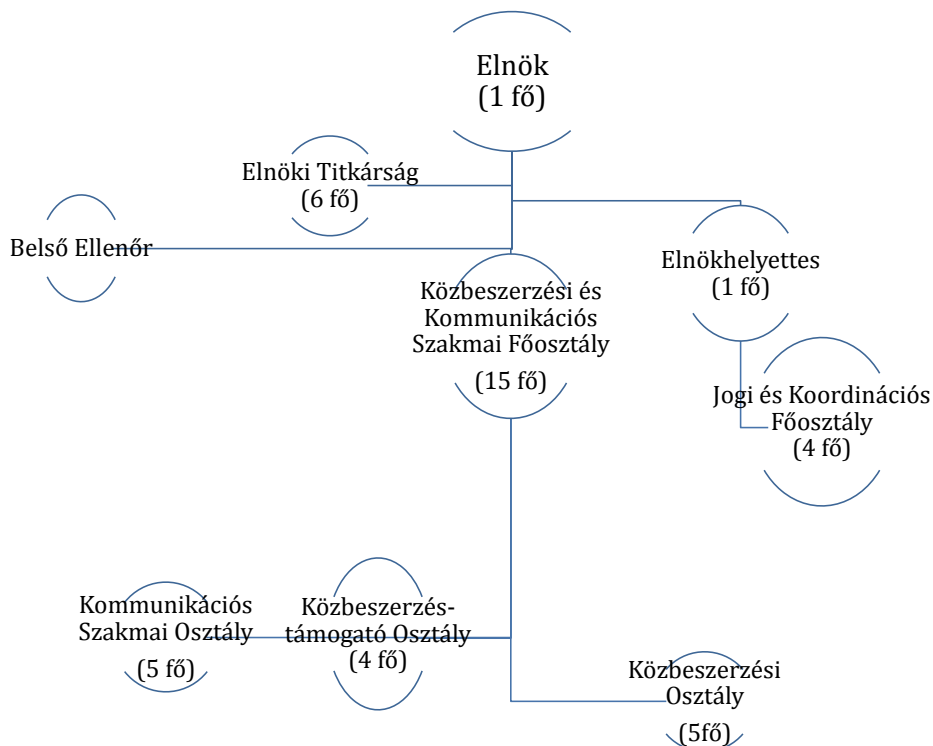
Elnök
(1 fő)

Elnöki Titkárság
(6 fő)

Belső Ellenőr

Elnökhelyettes
(1 fő)

Közbeszerzési és Kommunikációs Szakmai Főosztály
(15 fő)

Jogi és Koordinációs Főosztály
(4 fő)

Kommunikációs Szakmai Osztály
(5 fő)

Közbeszerzés-támogató Osztály
(4 fő)

Közbeszerzési Osztály
(5fő)